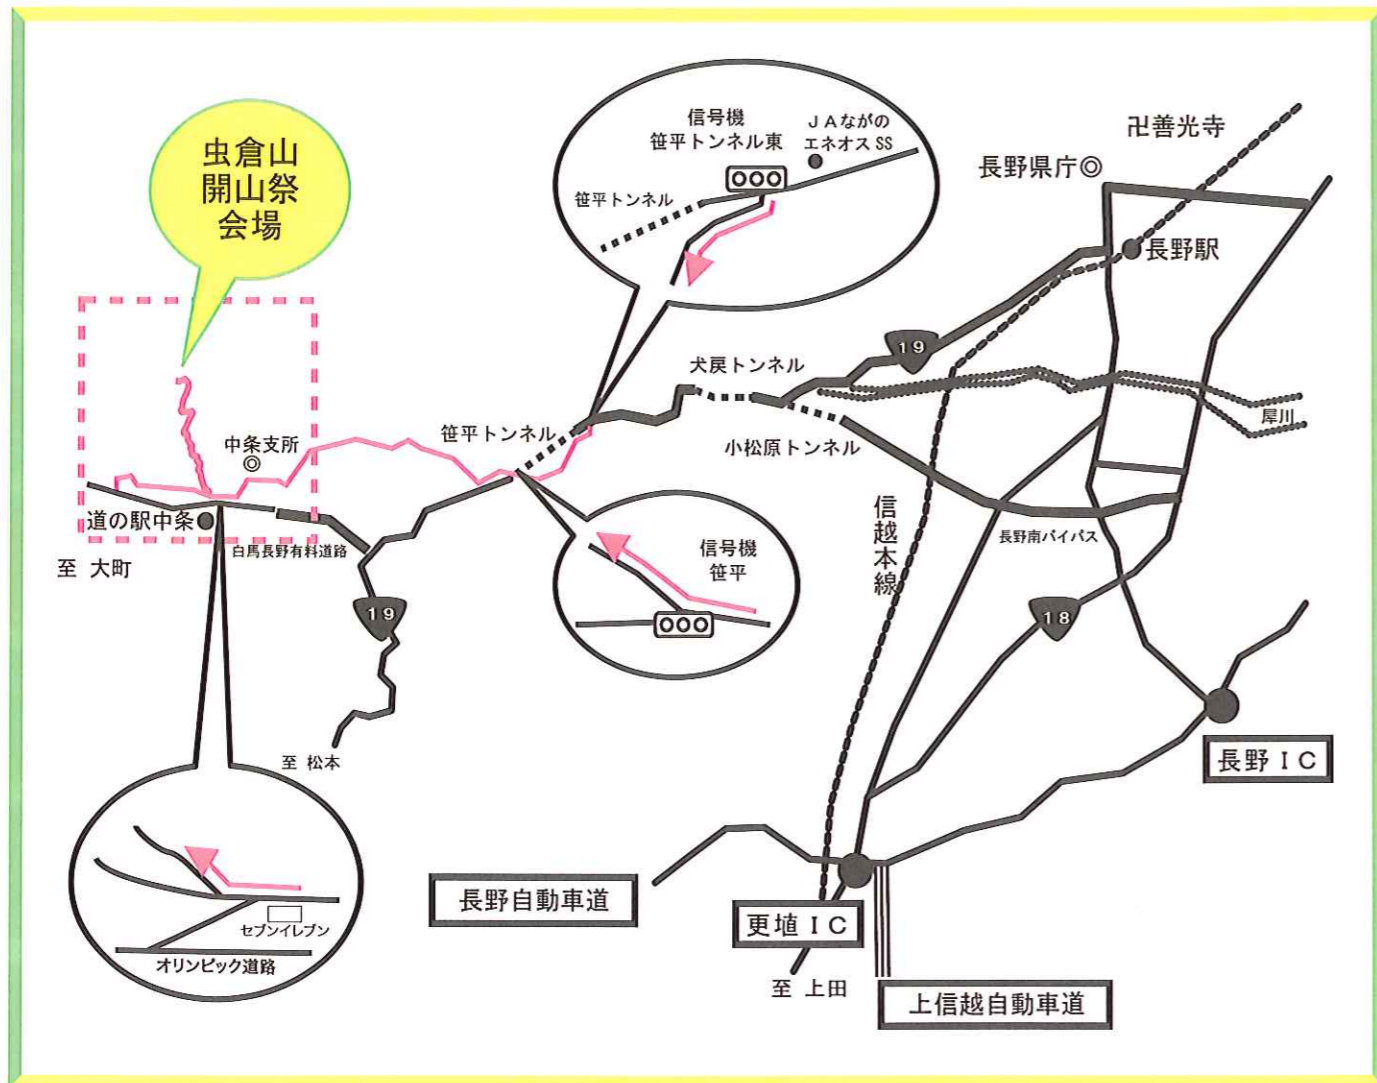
虫倉山
開山祭
会場

信号機
笹平トンネル東

JAながの
エネオスSS

笹平トンネル

卍善光寺

長野県庁◎

長野駅

19

犬戻トンネル

犀川

小松原トンネル

笹平トンネル

中条支所
◎

道の駅中条

白馬長野有料道路

至 大町

信号機
笹平

19

信越本線

長野南バイパス

18

至 松本

長野IC

セブンイレブン

オリンピック道路

長野自動車道

更埴IC

至 上田

上信越自動車道